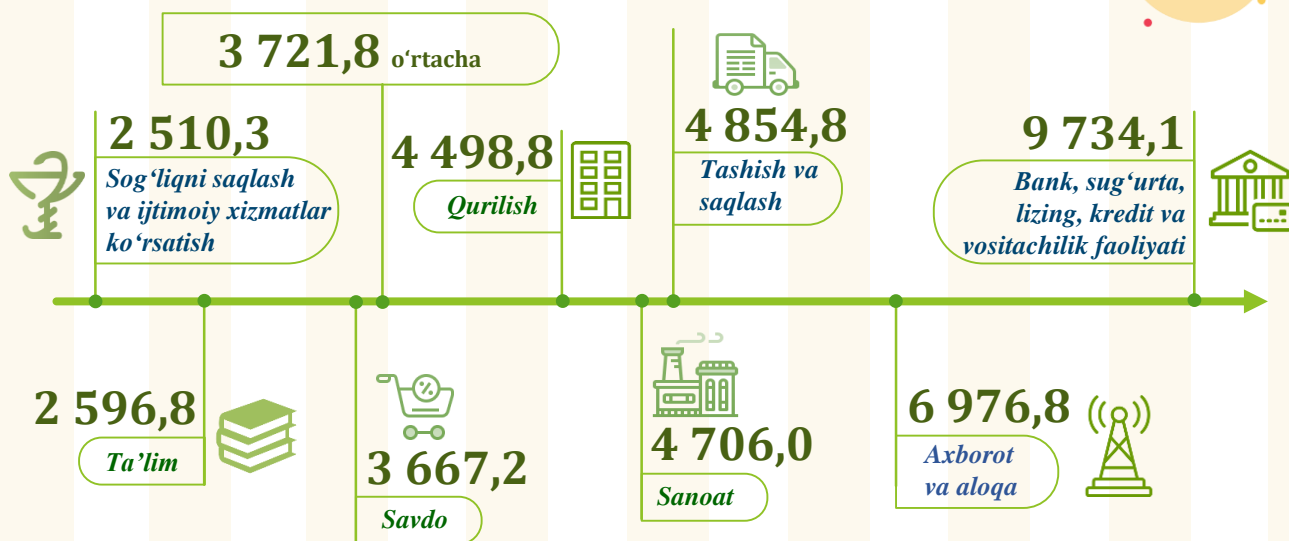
3 721,8 o‘rtacha

2 510,3
Sog‘liqni saqlash va ijtimoiy xizmatlar ko‘rsatish

4 498,8
Qurilish

4 854,8
Tashish va saqlash

9 734,1
Bank, sug‘urta, lizing, kredit va vositachilik faoliyati

2 596,8
Ta’lim

3 667,2
Savdo

4 706,0
Sanoat

6 976,8
Axborot va aloqa